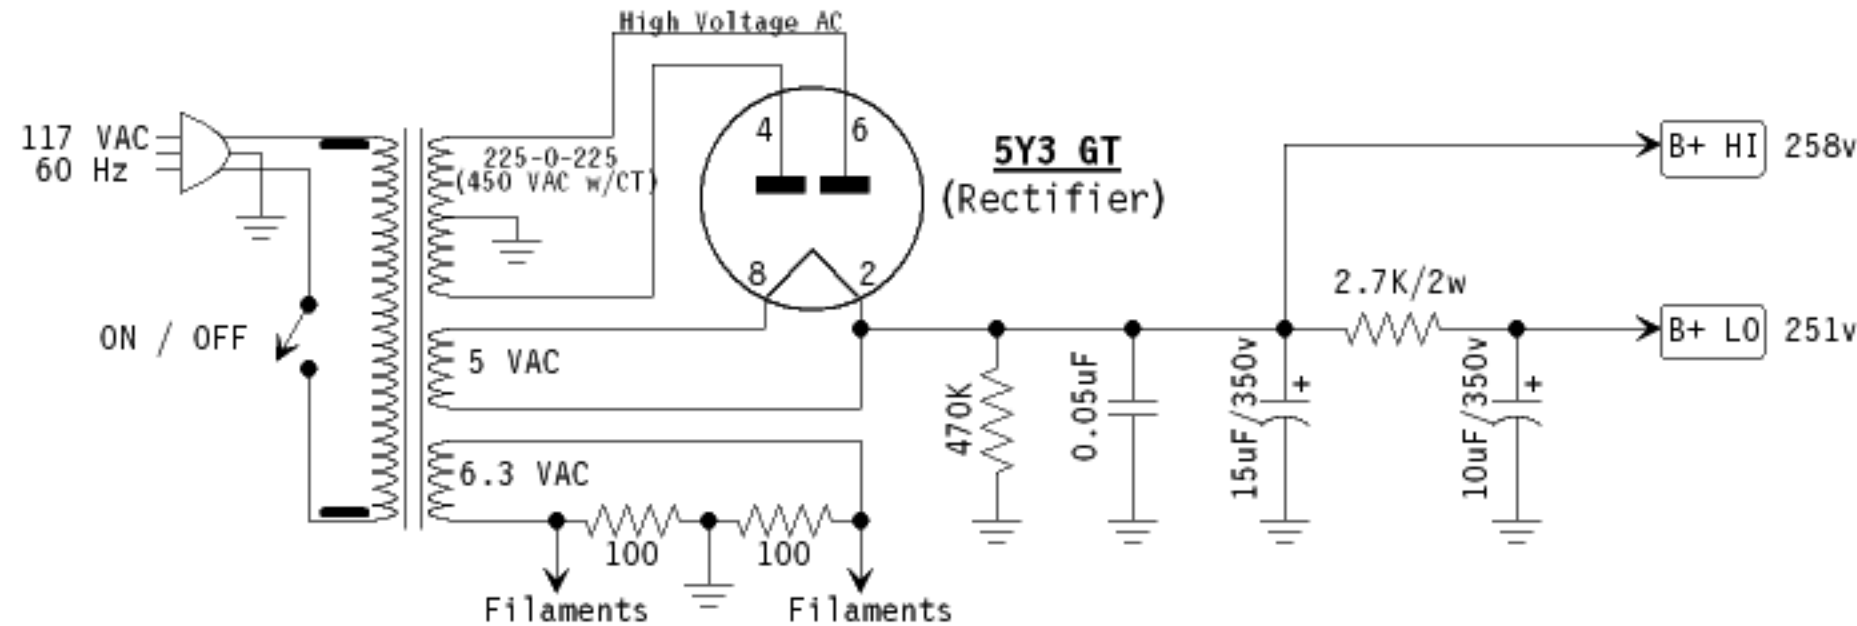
High Voltage AC

117 VAC
60 Hz

225-0-225
(450 VAC w/CT)

4
6
8
2

5Y3 GT
(Rectifier)

B+ HI 258v

2.7K/2w

B+ LO 251v

ON / OFF

5 VAC

470K

0.05uF

15uF/350v
+

10uF/350v
+

6.3 VAC

100
100

Filaments
Filaments